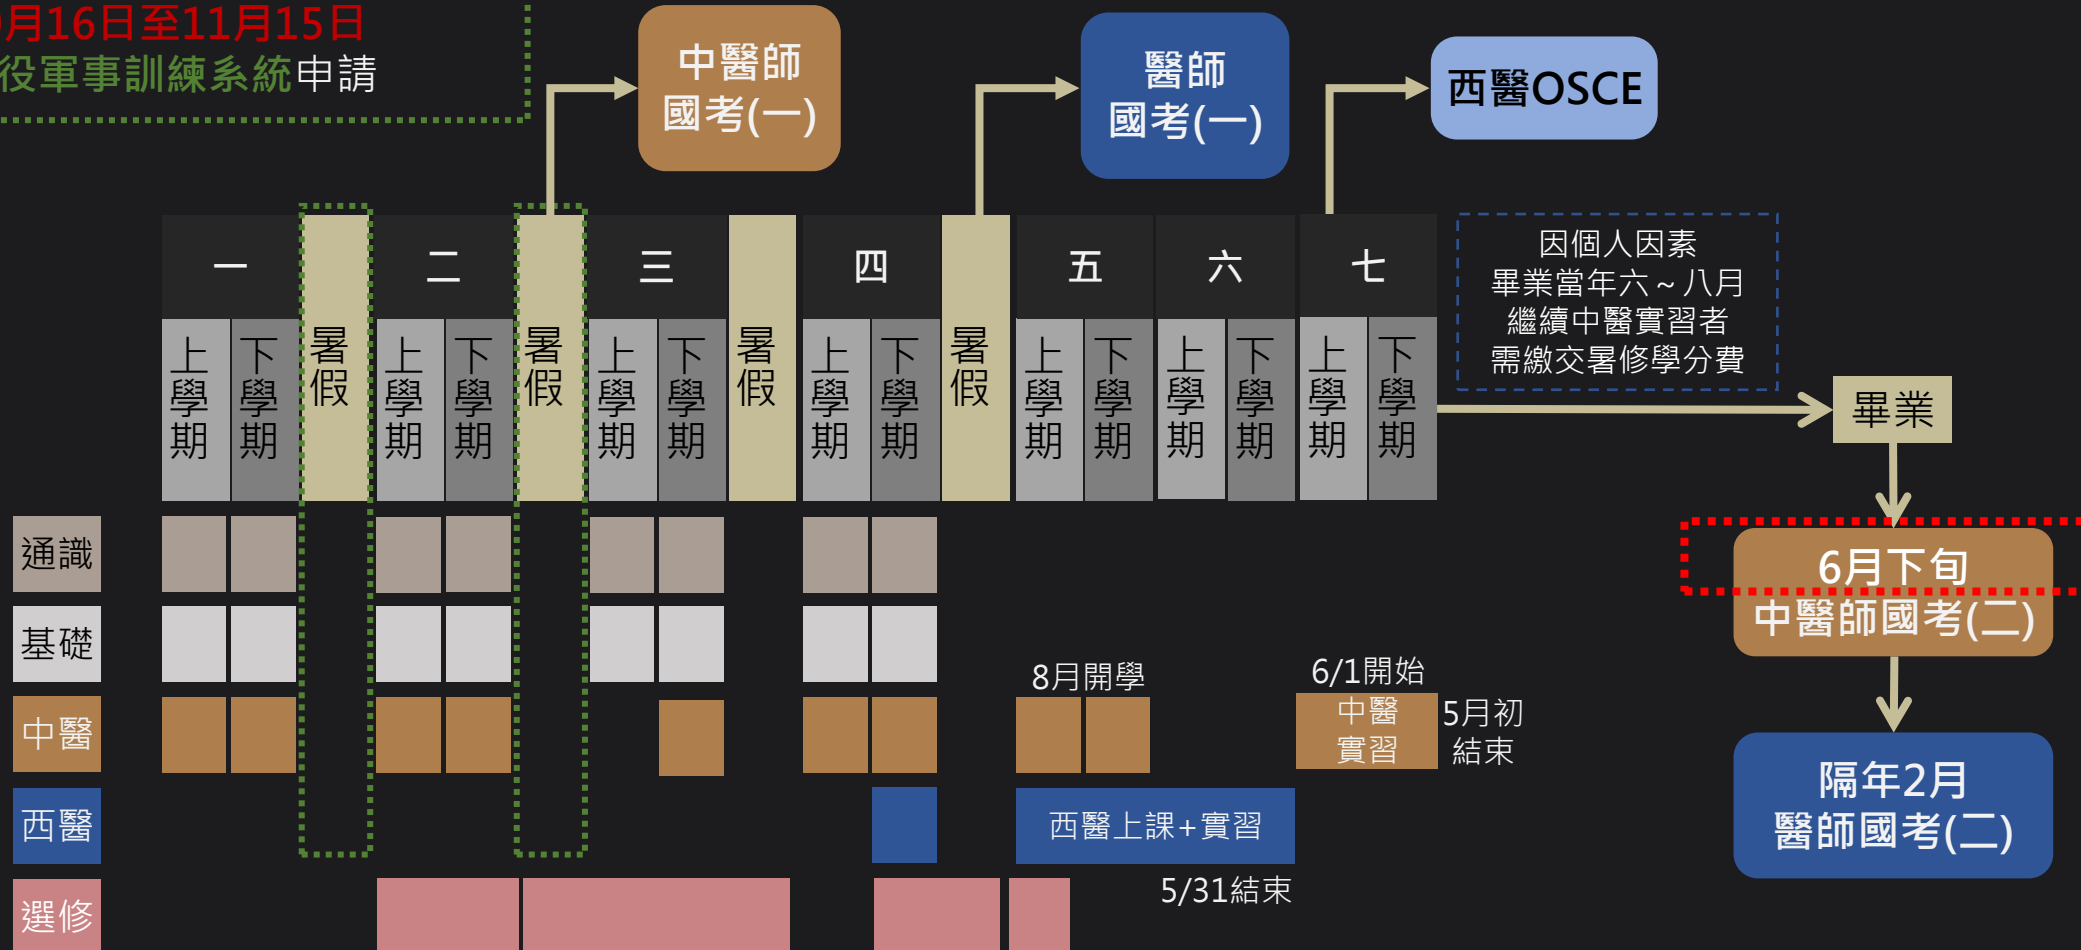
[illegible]月16日至11月15日
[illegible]役軍事訓練系統申請

中醫師
國考(一)

醫師
國考(一)

西醫OSCE

| 一 | | | 二 | | | 三 | | | 四 | | | 五 | | 六 | | 七 | |
|---|---|---|---|---|---|---|---|---|---|---|---|---|---|---|---|---|---|
| 上學期 | 下學期 | 暑假 | 上學期 | 下學期 | 暑假 | 上學期 | 下學期 | 暑假 | 上學期 | 下學期 | 暑假 | 上學期 | 下學期 | 上學期 | 下學期 | 上學期 | 下學期 |

因個人因素
畢業當年六～八月
繼續中醫實習者
需繳交暑修學分費

畢業

6月下旬
中醫師國考(二)

通識

基礎

中醫

西醫

選修

8月開學

6/1開始

中醫
實習

5月初
結束

西醫上課+實習

5/31結束

隔年2月
醫師國考(二)